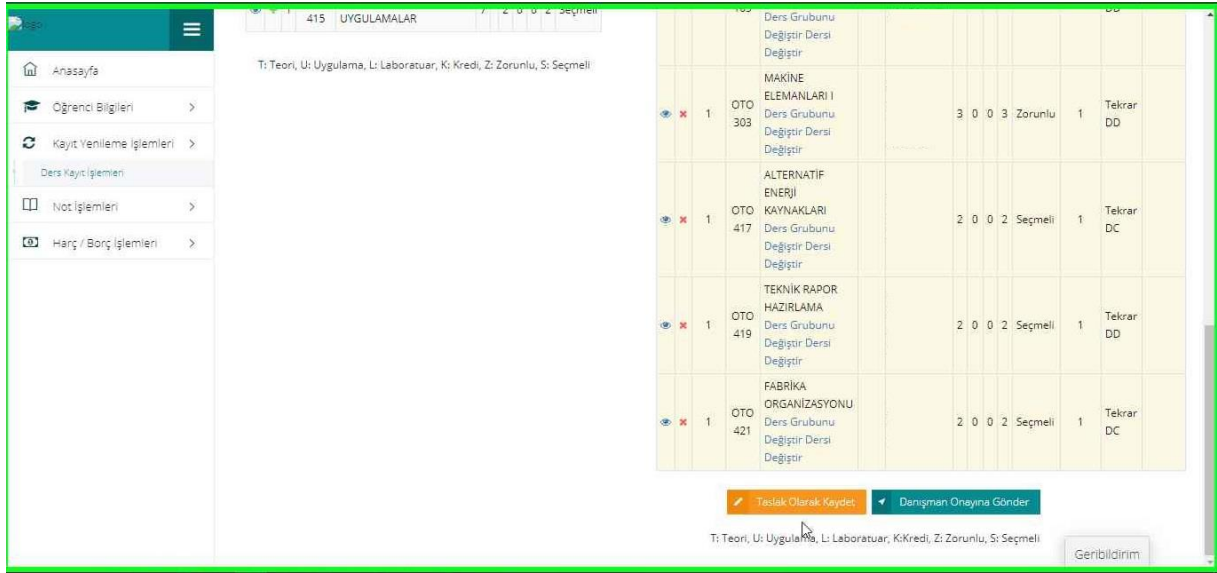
Anasayfa
Öğrenci Bilgileri
Kayıt Yenileme İşlemleri
Ders Kayıt İşlemleri
Not İşlemleri
Harç / Borç İşlemleri

| | | | | | | | | | | |
|---|---|---|---|---|---|---|---|---|---|---|
| 1 | 415 | UYGULAMALAR | 7 | 2 | 0 | 0 | 2 | Seçmeli | | |

T: Teori, U: Uygulama, L: Laboratuar, K: Kredi, Z: Zorunlu, S: Seçmeli

| | | | | | | | | | | |
|---|---|---|---|---|---|---|---|---|---|---|
| | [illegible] | Ders Grubunu Değiştir Dersi Değiştir | | | | | | | | DD |
| 1 | OTO 303 | MAKİNE ELEMANLARI I Ders Grubunu Değiştir Dersi Değiştir | 3 | 0 | 0 | 3 | Zorunlu | 1 | Tekrar DD |
| 1 | OTO 417 | ALTERNATİF ENERJİ KAYNAKLARI Ders Grubunu Değiştir Dersi Değiştir | 2 | 0 | 0 | 2 | Seçmeli | 1 | Tekrar DC |
| 1 | OTO 419 | TEKNİK RAPOR HAZIRLAMA Ders Grubunu Değiştir Dersi Değiştir | 2 | 0 | 0 | 2 | Seçmeli | 1 | Tekrar DD |
| 1 | OTO 421 | FABRİKA ORGANİZASYONU Ders Grubunu Değiştir Dersi Değiştir | 2 | 0 | 0 | 2 | Seçmeli | 1 | Tekrar DC |

Taslak Olarak Kaydet
Danışman Onayına Gönder

T: Teori, U: Uygulama, L: Laboratuar, K:Kredi, Z: Zorunlu, S: Seçmeli

Geribildirim